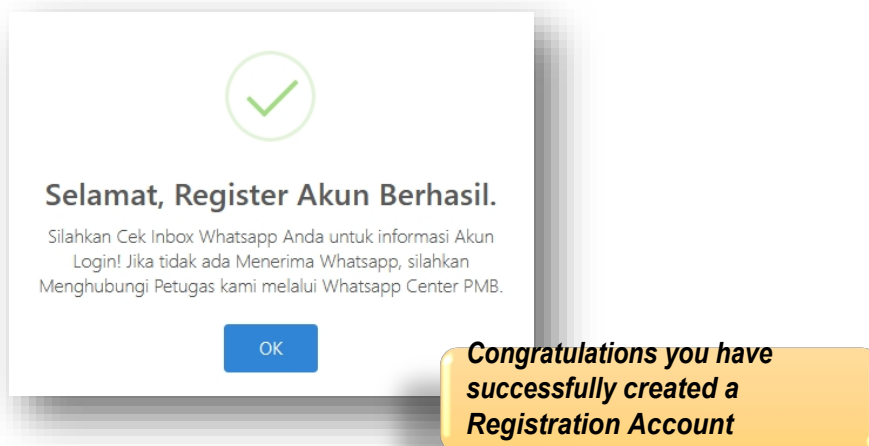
Selamat, Register Akun Berhasil.

Silahkan Cek Inbox Whatsapp Anda untuk informasi Akun Login! Jika tidak ada Menerima Whatsapp, silahkan Menghubungi Petugas kami melalui Whatsapp Center PMB.

OK

Congratulations you have successfully created a Registration Account